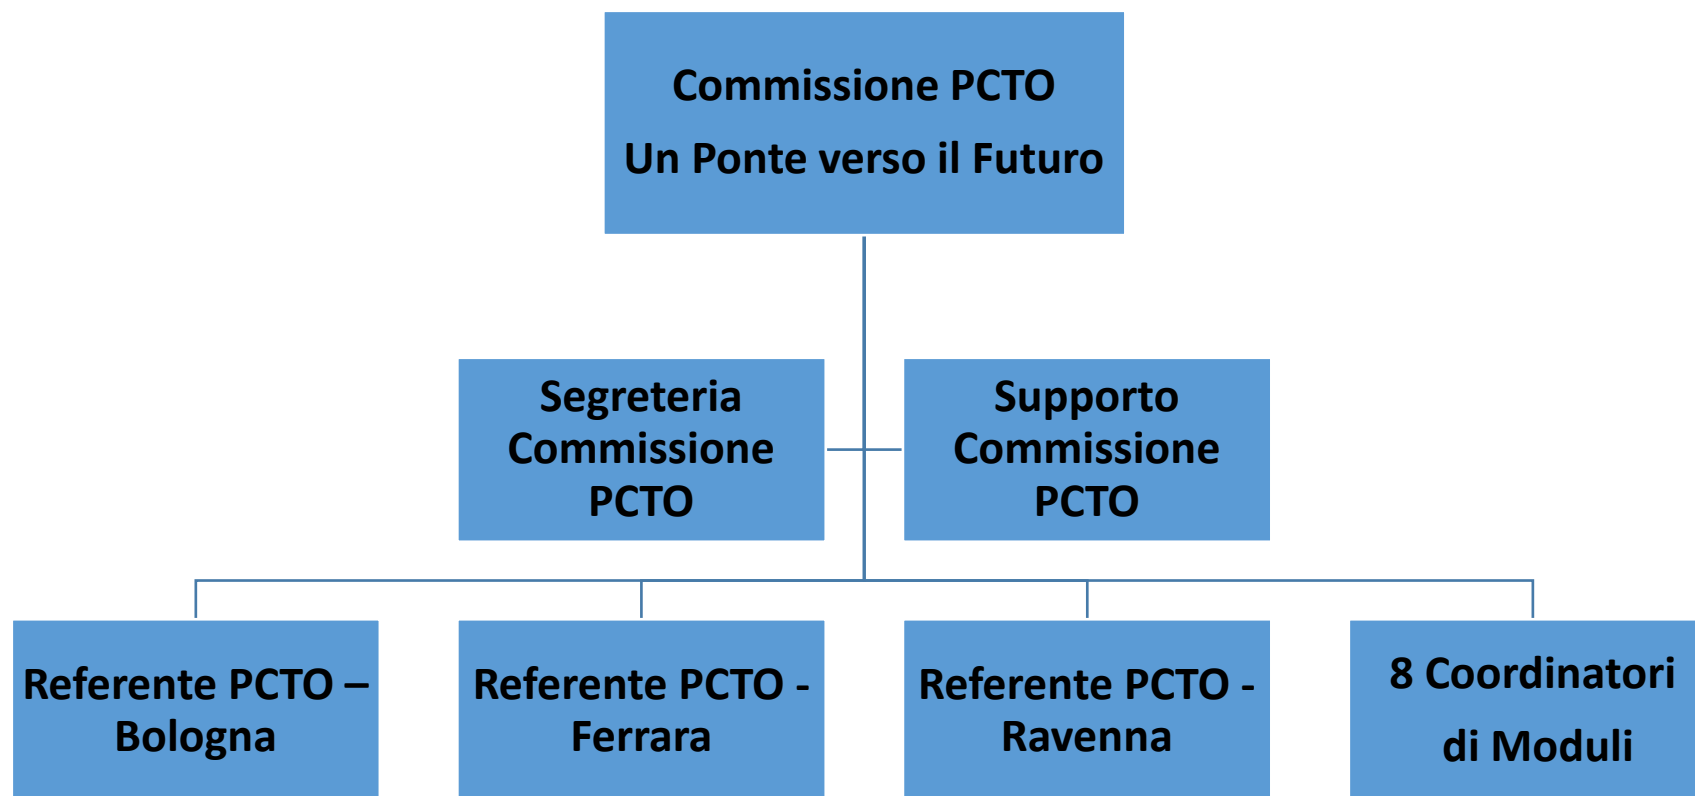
Commissione PCTO
Un Ponte verso il Futuro

Segreteria Commissione PCTO

Supporto Commissione PCTO

Referente PCTO – Bologna

Referente PCTO - Ferrara

Referente PCTO - Ravenna

8 Coordinatori di Moduli